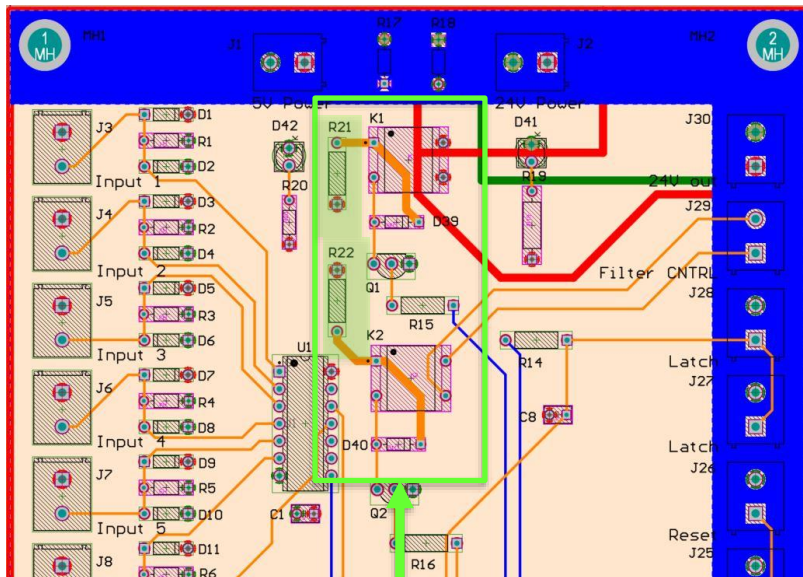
1 MH
MH1
J1
R17
R18
J2
MH2
2 MH
5V Power
24V Power
J3
D1
R1
D2
Input 1
D42
R21
K1
D41
J30
R19
24V out
R20
J4
D3
R2
D4
Input 2
D39
J29
R22
Q1
Filter CNTRL
J5
D5
R3
D6
Input 3
R15
J28
U1
K2
R14
Latch
J6
D7
R4
D8
Input 4
J27
C8
D40
Latch
J7
D9
R5
D10
Input 5
J26
C1
Q2
Reset
J8
D11
R6
R16
J25